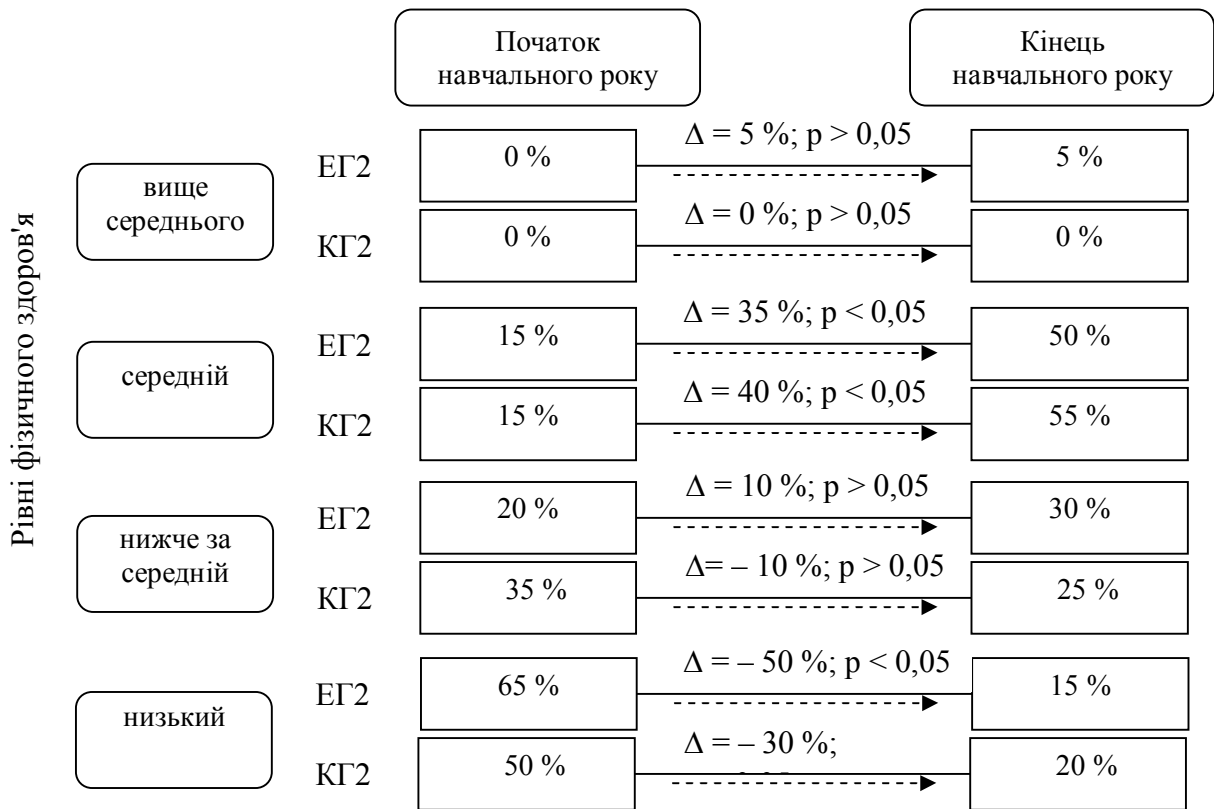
Рівні фізичного здоров'я

Початок навчального року

Кінець навчального року

вище середнього

ЕГ2

0 %

$\Delta = 5$ %; p > 0,05

5 %

КГ2

0 %

$\Delta = 0$ %; p > 0,05

0 %

середній

ЕГ2

15 %

$\Delta = 35$ %; p < 0,05

50 %

КГ2

15 %

$\Delta = 40$ %; p < 0,05

55 %

нижче за середній

ЕГ2

20 %

$\Delta = 10$ %; p > 0,05

30 %

КГ2

35 %

$\Delta = -10$ %; p > 0,05

25 %

низький

ЕГ2

65 %

$\Delta = -50$ %; p < 0,05

15 %

КГ2

50 %

$\Delta = -30$ %; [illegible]

20 %